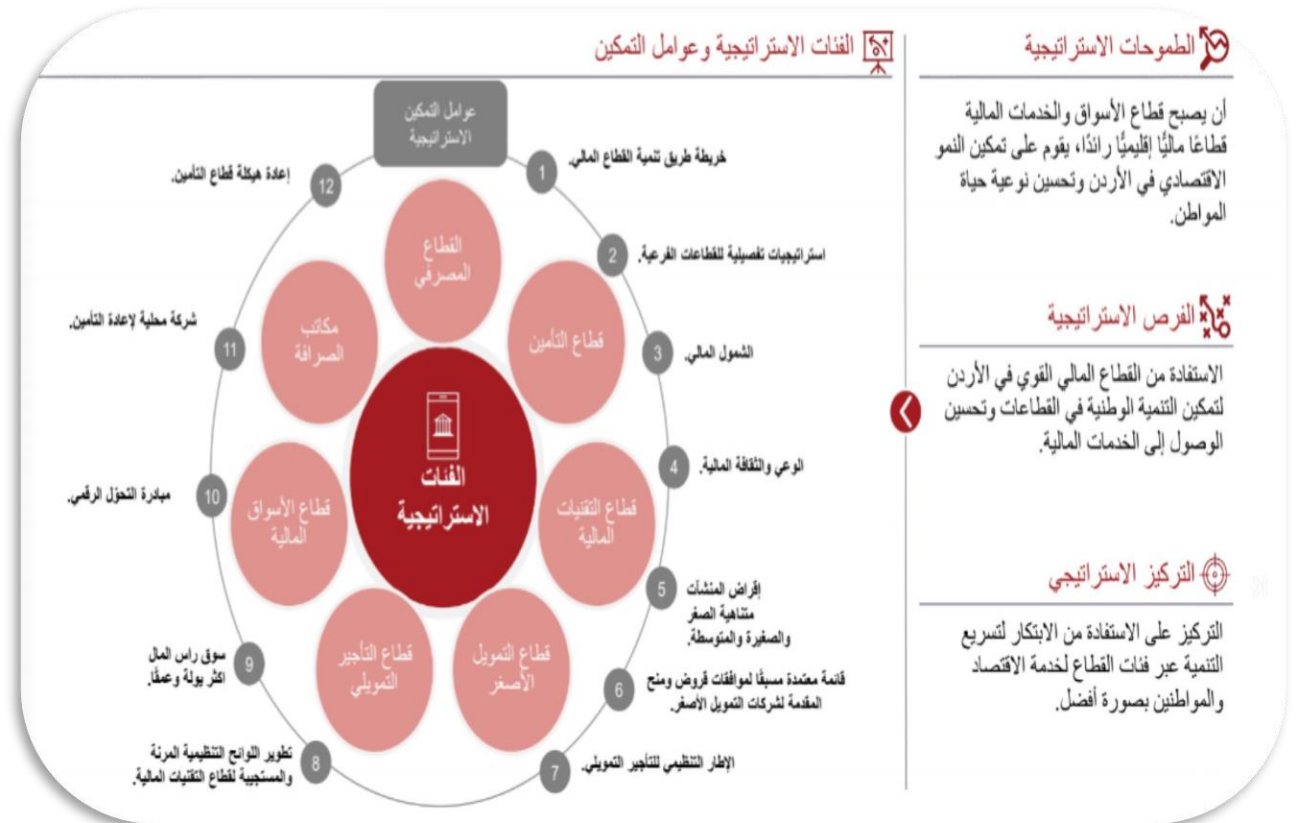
الطموحات الاستراتيجية

أن يصبح قطاع الأسواق والخدمات المالية قطاعًا ماليًّا إقليميًّا رائدًا، يقوم على تمكين النمو الاقتصادي في الأردن وتحسين نوعية حياة المواطن.

الفرص الاستراتيجية

الاستفادة من القطاع المالي القوي في الأردن لتمكين التنمية الوطنية في القطاعات وتحسين الوصول إلى الخدمات المالية.

التركيز الاستراتيجي

التركيز على الاستفادة من الابتكار لتسريع التنمية عبر فئات القطاع لخدمة الاقتصاد والمواطنين بصورة أفضل.

الفئات الاستراتيجية وعوامل التمكين

عوامل التمكين الاستراتيجية

1 خريطة طريق تنمية القطاع المالي.
2 استراتيجيات تفصيلية للقطاعات الفرعية.
3 الشمول المالي.
4 الوعي والثقافة المالية.
5 إقراض المنشآت متناهية الصغر والصغيرة والمتوسطة.
6 قائمة معتمدة مسبقًا لموافقات قروض ومنح المقدمة لشركات التمويل الأصغر.
7 الإطار التنظيمي للتأجير التمويلي.
8 تطوير اللوائح التنظيمية المرنة والمستجيبة لقطاع التقنيات المالية.
9 سوق راس المال اكثر سيولة وعمقًا.
10 مبادرة التحول الرقمي.
11 شركة محلية لإعادة التأمين.
12 إعادة هيكلة قطاع التأمين.

القطاع المصرفي
قطاع التأمين
قطاع التقنيات المالية
قطاع التمويل الأصغر
قطاع التأجير التمويلي
قطاع الأسواق المالية
مكاتب الصرافة

الفئات الاستراتيجية